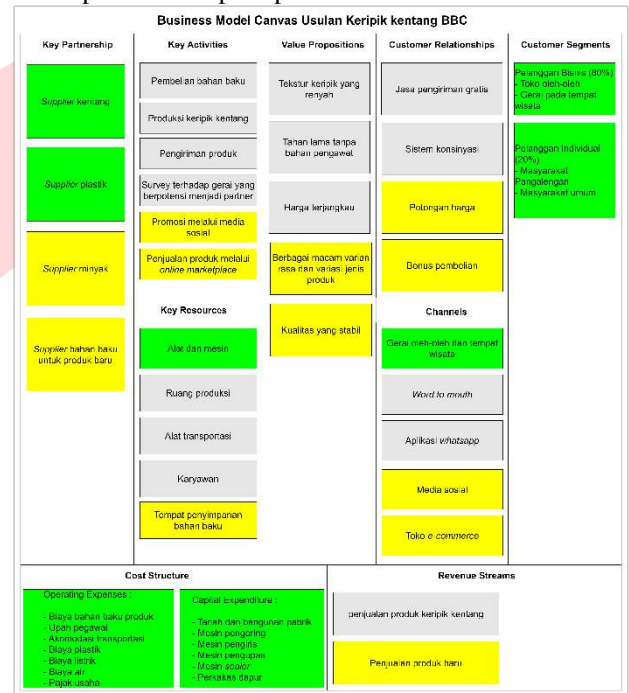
Business Model Canvas Usulan Keripik kentang BBC

Key Partnership

Supplier kentang

Supplier plastik

Supplier minyak

Supplier bahan baku untuk produk baru

Key Activities

Pembelian bahan baku

Produksi keripik kentang

Pengiriman produk

Survey terhadap gerai yang berpotensi menjadi partner

Promosi melalui media sosial

Penjualan produk melalui online marketplace

Key Resources

Alat dan mesin

Ruang produksi

Alat transportasi

Karyawan

Tempat penyimpanan bahan baku

Value Propositions

Tekstur keripik yang renyah

Tahan lama tanpa bahan pengawet

Harga terjangkau

Berbagai macam varian rasa dan variasi jenis produk

Kualitas yang stabil

Customer Relationships

Jasa pengiriman gratis

Sistem konsinyasi

Potongan harga

Bonus pembelian

Channels

Gerai oleh-oleh dan tempat wisata

Word to mouth

Aplikasi whatsapp

Media sosial

Toko e-commerce

Customer Segments

Pelanggan Bisnis (80%)
- Toko oleh-oleh
- Gerai pada tempat wisata

Pelanggan Individual (20%)
- Masyarakat Pangalengan
- Masyarakat umum

Cost Structure

Operating Expenses :
- Biaya bahan baku produk
- Upah pegawai
- Akomodasi transportasi
- Biaya plastik
- Biaya listrik
- Biaya air
- Pajak usaha

Capital Expenditure :
- Tanah dan bangunan pabrik
- Mesin pengoring
- Mesin pengiris
- Mesin pengupas
- Mesin sealer
- Perkakas dapur

Revenue Streams

penjualan produk keripik kentang

Penjualan produk baru